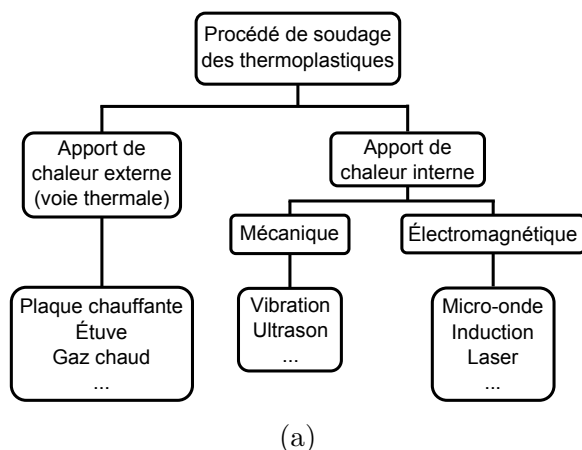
Procédé de soudage des thermoplastiques

Apport de chaleur externe (voie thermale)

Apport de chaleur interne

Mécanique

Électromagnétique

Plaque chauffante
Étuve
Gaz chaud
...

Vibration
Ultrason
...

Micro-onde
Induction
Laser
...

(a)